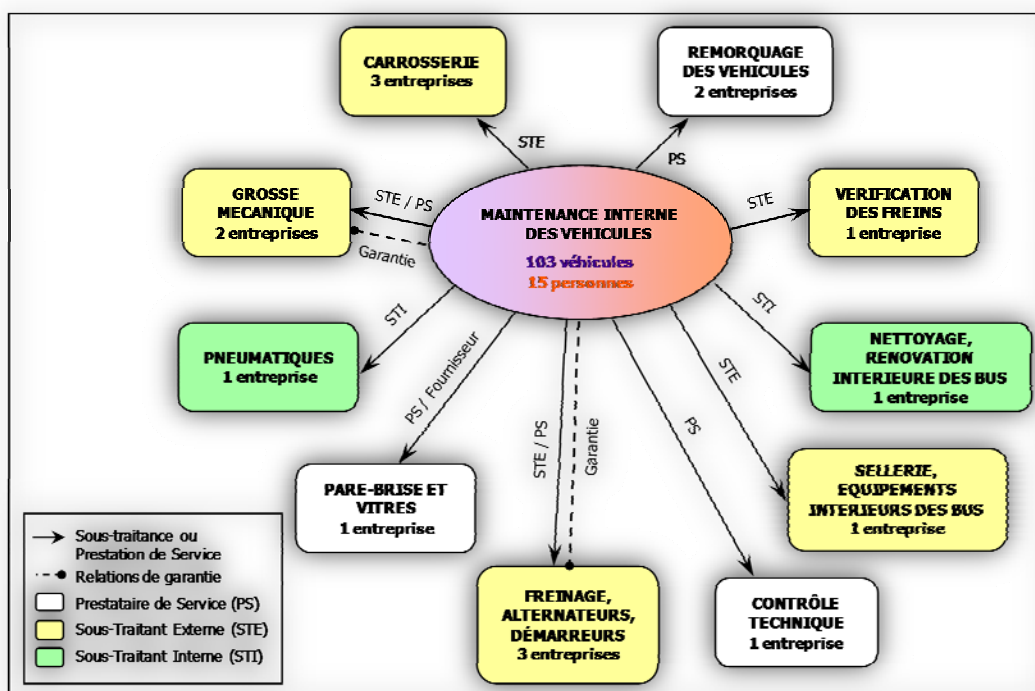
MAINTENANCE INTERNE DES VEHICULES
103 véhicules
15 personnes

CARROSSERIE
3 entreprises

STE

REMORQUAGE DES VEHICULES
2 entreprises

PS

GROSSE MECANIQUE
2 entreprises

STE / PS

Garantie

VERIFICATION DES FREINS
1 entreprise

STE

STI

PNEUMATIQUES
1 entreprise

STI

NETTOYAGE, RENOVATION INTERIEURE DES BUS
1 entreprise

PS / Fournisseur

STE

PARE-BRISE ET VITRES
1 entreprise

STE / PS

Garantie

PS

SELLERIE, EQUIPEMENTS INTERIEURS DES BUS
1 entreprise

FREINAGE, ALTERNATEURS, DÉMARREURS
3 entreprises

CONTRÔLE TECHNIQUE
1 entreprise

Sous-traitance ou Prestation de Service
Relations de garantie
Prestataire de Service (PS)
Sous-Traitant Externe (STE)
Sous-Traitant Interne (STI)